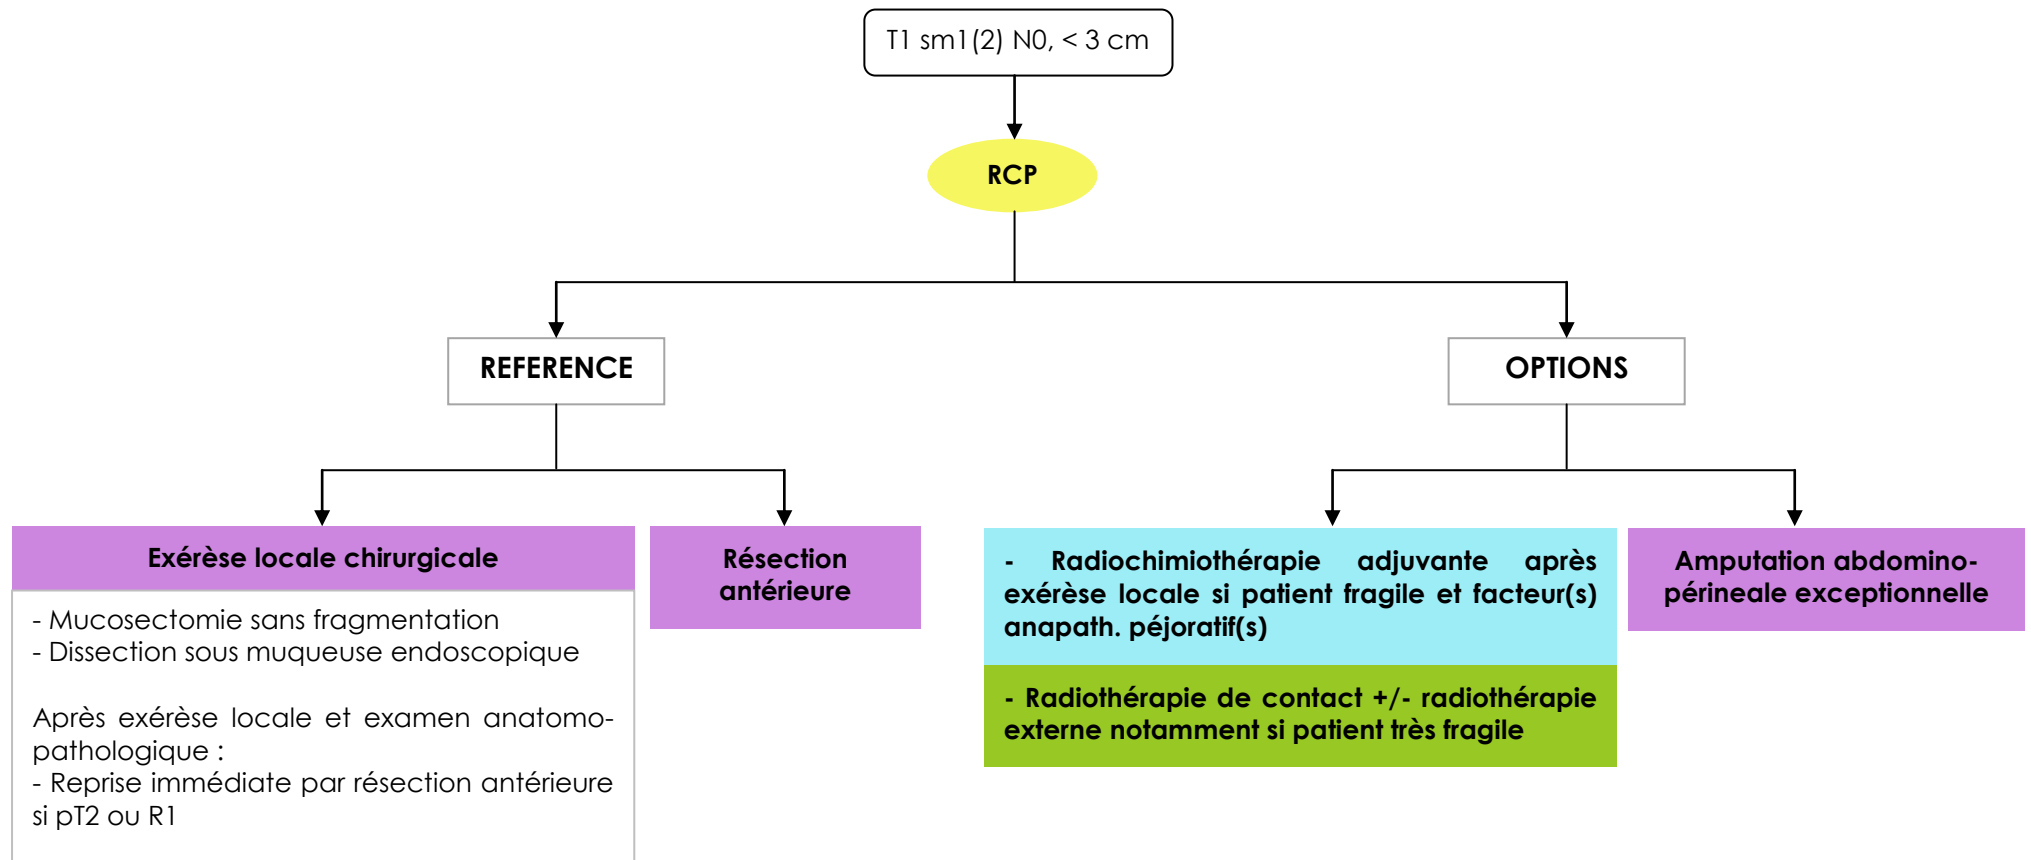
T1 sm1 (2) N0, < 3 cm

RCP

REFERENCE

OPTIONS

Exérèse locale chirurgicale

- Mucosectomie sans fragmentation
- Dissection sous muqueuse endoscopique

Après exérèse locale et examen anatomopathologique :
- Reprise immédiate par résection antérieure si pT2 ou R1

Résection antérieure

- Radiochimiothérapie adjuvante après exérèse locale si patient fragile et facteur(s) anapath. péjoratif(s)

- Radiothérapie de contact +/- radiothérapie externe notamment si patient très fragile

Amputation abdomino-périneale exceptionnelle